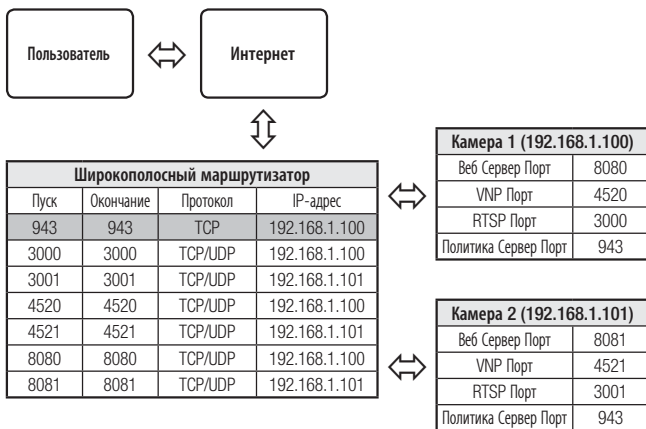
Пользователь

Интернет

| Широкополосный маршрутизатор | | | |
|---|---|---|---|
| Пуск | Окончание | Протокол | IP-адрес |
| 943 | 943 | TCP | 192.168.1.100 |
| 3000 | 3000 | TCP/UDP | 192.168.1.100 |
| 3001 | 3001 | TCP/UDP | 192.168.1.101 |
| 4520 | 4520 | TCP/UDP | 192.168.1.100 |
| 4521 | 4521 | TCP/UDP | 192.168.1.101 |
| 8080 | 8080 | TCP/UDP | 192.168.1.100 |
| 8081 | 8081 | TCP/UDP | 192.168.1.101 |

| Камера 1 (192.168.1.100) | |
|---|---|
| Веб Сервер Порт | 8080 |
| VNP Порт | 4520 |
| RTSP Порт | 3000 |
| Политика Сервер Порт | 943 |

| Камера 2 (192.168.1.101) | |
|---|---|
| Веб Сервер Порт | 8081 |
| VNP Порт | 4521 |
| RTSP Порт | 3001 |
| Политика Сервер Порт | 943 |